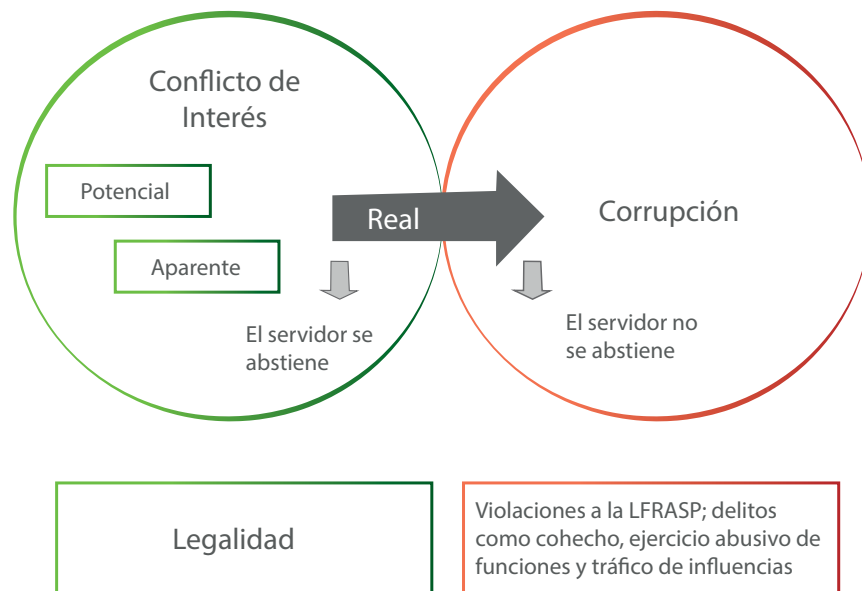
Conflicto de Interés

Potencial

Aparente

Real

El servidor se abstiene

Corrupción

El servidor no se abstiene

Legalidad

Violaciones a la LFRASP; delitos como cohecho, ejercicio abusivo de funciones y tráfico de influencias